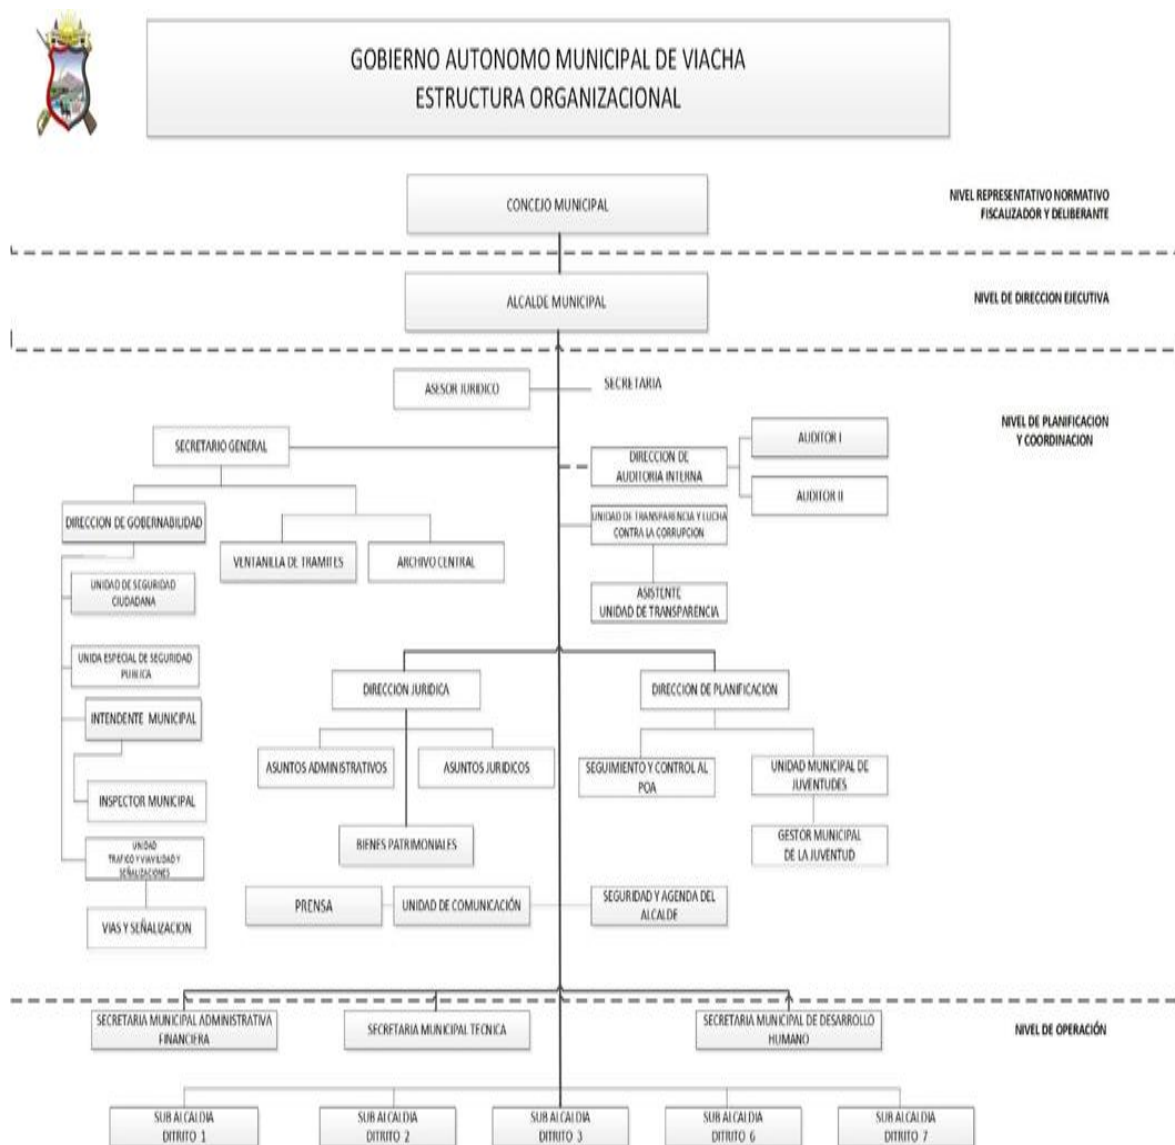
GOBIERNO AUTONOMO MUNICIPAL DE VIACHA
ESTRUCTURA ORGANIZACIONAL

CONCEJO MUNICIPAL

NIVEL REPRESENTATIVO NORMATIVO FISCALIZADOR Y DELIBERANTE

ALCALDE MUNICIPAL

NIVEL DE DIRECCION EJECUTIVA

ASESOR JURIDICO

SECRETARIA

NIVEL DE PLANIFICACION Y COORDINACION

SECRETARIO GENERAL

DIRECCION DE AUDITORIA INTERNA

AUDITOR I

AUDITOR II

DIRECCION DE GOBERNABILIDAD

VENTANILLA DE TRAMITES

ARCHIVO CENTRAL

UNIDAD DE TRANSPARENCIA Y LUCHA CONTRA LA CORRUPCION

ASISTENTE UNIDAD DE TRANSPARENCIA

UNIDAD DE SEGURIDAD CIUDADANA

UNIDA ESPECIAL DE SEGURIDAD PUBLICA

INTENDENTE MUNICIPAL

INSPECTOR MUNICIPAL

UNIDAD TRAFICO Y VIAVILIDAD Y SEÑALIZACIONES

VIAS Y SEÑALIZACION

DIRECCIÓN JURIDICA

DIRECCIÓN DE PLANIFICACIÓN

ASUNTOS ADMINISTRATIVOS

ASUNTOS JURIDICOS

SEGUIMIENTO Y CONTROL AL POA

UNIDAD MUNICIPAL DE JUVENTUDES

BIENES PATRIMONIALES

GESTOR MUNICIPAL DE LA JUVENTUD

PRENSA

UNIDAD DE COMUNICACIÓN

SEGURIDAD Y AGENDA DEL ALCALDE

SECRETARIA MUNICIPAL ADMINISTRATIVA FINANCIERA

SECRETARIA MUNICIPAL TECNICA

SECRETARIA MUNICIPAL DE DESARROLLO HUMANO

NIVEL DE OPERACIÓN

SUB ALCALDIA DITRITO 1

SUB ALCALDIA DITRITO 2

SUB ALCALDIA DITRITO 3

SUB ALCALDIA DITRITO 6

SUB ALCALDIA DITRITO 7